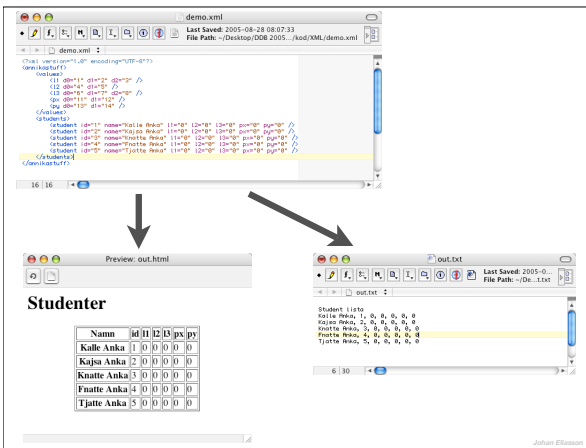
demo.xml

Last Saved: 2005-08-28 08:07:33
File Path: ~/Desktop/DDB 2005...kod/XML/demo.xml

demo.xml

<?xml version="1.0" encoding="UTF-8"?>
<annikastuff>
<values>
<l1 d0="1" d1="2" d2="2" />
<l2 d0="4" d1="5" />
<l3 d0="6" d1="7" d2="8" />
<px d0="11" d1="12" />
<py d0="13" d1="14" />
</values>
<students>
<student id="1" name="Kalle Anka" l1="0" l2="0" l3="0" px="0" py="0" />
<student id="2" name="Kajsa Anka" l1="0" l2="0" l3="0" px="0" py="0" />
<student id="3" name="Knatte Anka" l1="0" l2="0" l3="0" px="0" py="0" />
<student id="4" name="Fnatte Anka" l1="0" l2="0" l3="0" px="0" py="0" />
<student id="5" name="Tjatte Anka" l1="0" l2="0" l3="0" px="0" py="0" />
</students>
</annikastuff>

16 16

Preview: out.html

Studenter

| Namn | id | l1 | l2 | l3 | px | py |
|---|---|---|---|---|---|---|
| Kalle Anka | 1 | 0 | 0 | 0 | 0 | 0 |
| Kajsa Anka | 2 | 0 | 0 | 0 | 0 | 0 |
| Knatte Anka | 3 | 0 | 0 | 0 | 0 | 0 |
| Fnatte Anka | 4 | 0 | 0 | 0 | 0 | 0 |
| Tjatte Anka | 5 | 0 | 0 | 0 | 0 | 0 |

out.txt

Last Saved: 2005-0...
File Path: ~/De...t.txt

out.txt

Student lista
Kalle Anka, 1, 0, 0, 0, 0, 0
Kajsa Anka, 2, 0, 0, 0, 0, 0
Knatte Anka, 3, 0, 0, 0, 0, 0
Fnatte Anka, 4, 0, 0, 0, 0, 0
Tjatte Anka, 5, 0, 0, 0, 0, 0

6 30

Johan Eliasson